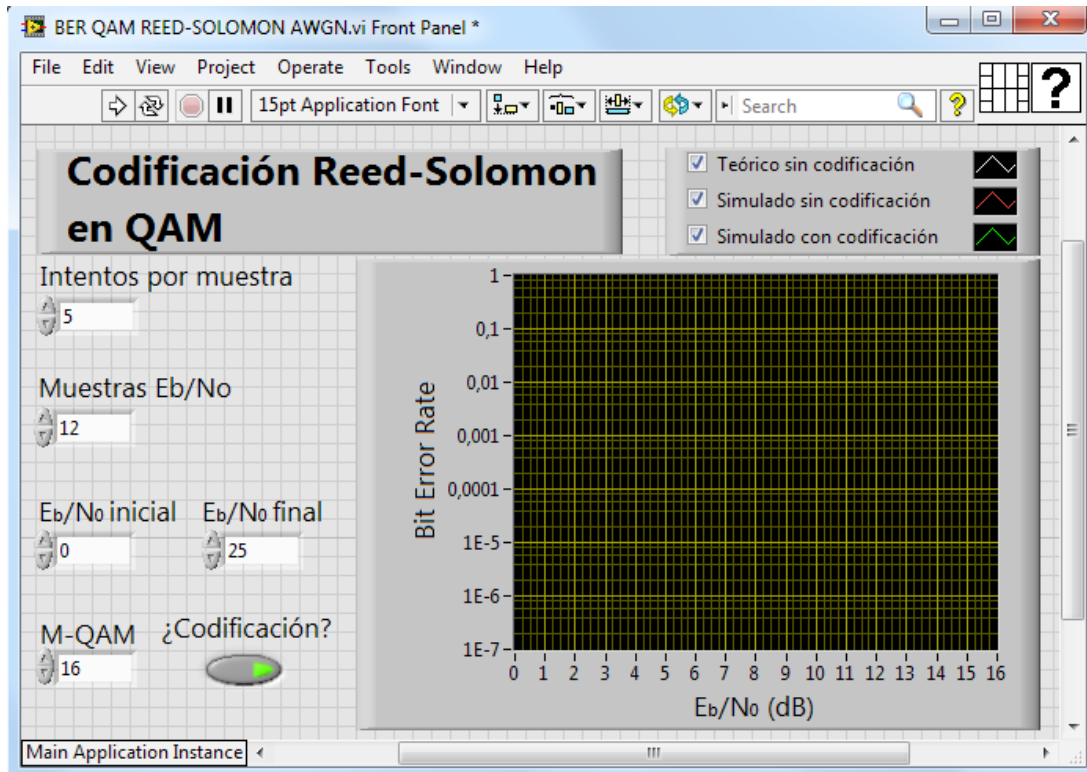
BER QAM REED-SOLOMON AWGN.vi Front Panel *

File Edit View Project Operate Tools Window Help

15pt Application Font

Search

Codificación Reed-Solomon en QAM

Teórico sin codificación

Simulado sin codificación

Simulado con codificación

Intentos por muestra

5

Muestras Eb/No

12

Eb/No inicial

0

Eb/No final

25

M-QAM

16

¿Codificación?

Bit Error Rate

1

0,1

0,01

0,001

0,0001

1E-5

1E-6

1E-7

0 1 2 3 4 5 6 7 8 9 10 11 12 13 14 15 16

Eb/No (dB)

Main Application Instance